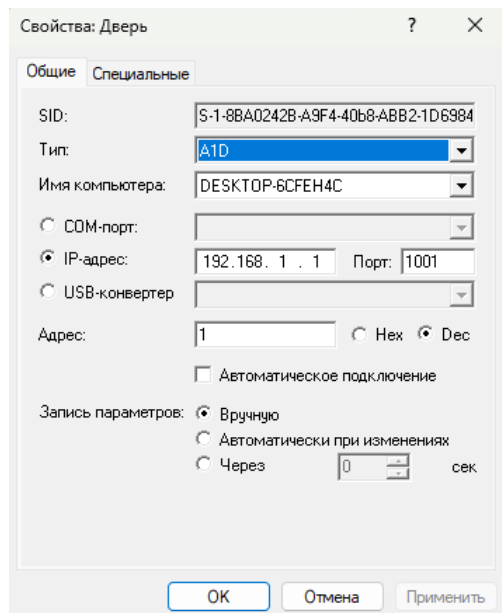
Свойства: Дверь ? ×

Общие Специальные

SID: S-1-8BA0242B-A9F4-40b8-ABB2-1D6984

Тип: A1D

Имя компьютера: DESKTOP-6CFEH4C

COM-порт:

IP-адрес: 192.168. 1 . 1 Порт: 1001

USB-конвертер

Адрес: 1 Hex Dec

Автоматическое подключение

Запись параметров: Вручную

Автоматически при изменениях

Через 0 сек

OK Отмена Применить